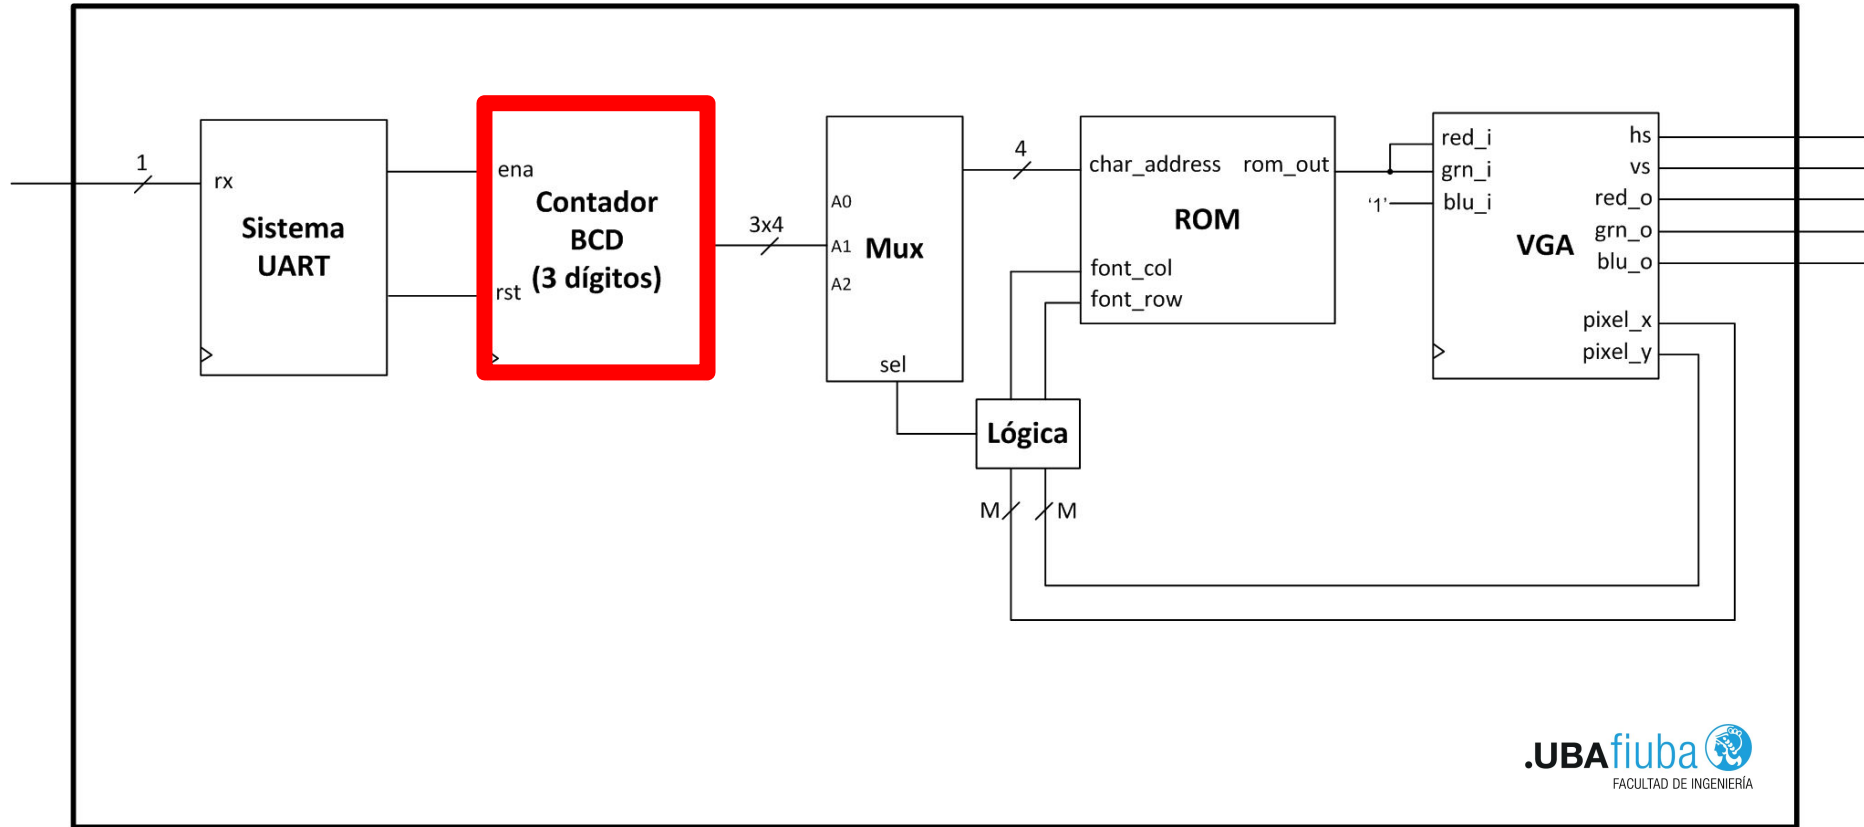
1
rx
Sistema UART

ena
Contador BCD (3 dígitos)
rst

3x4

A0
A1
A2
Mux
sel

4

char_address
rom_out
ROM
font_col
font_row

Lógica

M
M

red_i
grn_i
'1'
blu_i
VGA
hs
vs
red_o
grn_o
blu_o
pixel_x
pixel_y

.UBAfiuba
FACULTAD DE INGENIERÍA